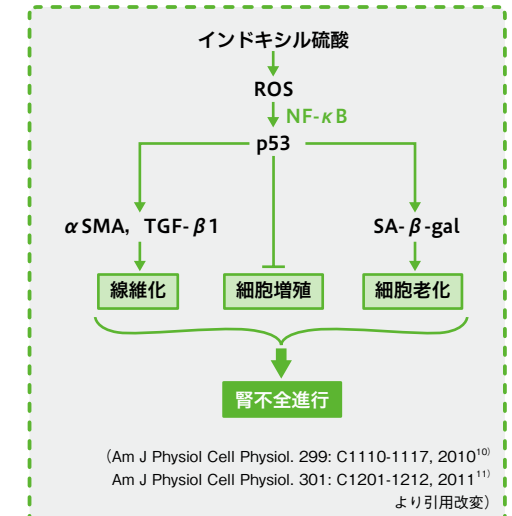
インドキシル硫酸

ROS

NF-κB

p53

αSMA，TGF-β1

SA-β-gal

線維化

細胞増殖

細胞老化

腎不全進行

（Am J Physiol Cell Physiol. 299: C1110-1117, 2010$^{10)}$

Am J Physiol Cell Physiol. 301: C1201-1212, 2011$^{11)}$

より引用改変）